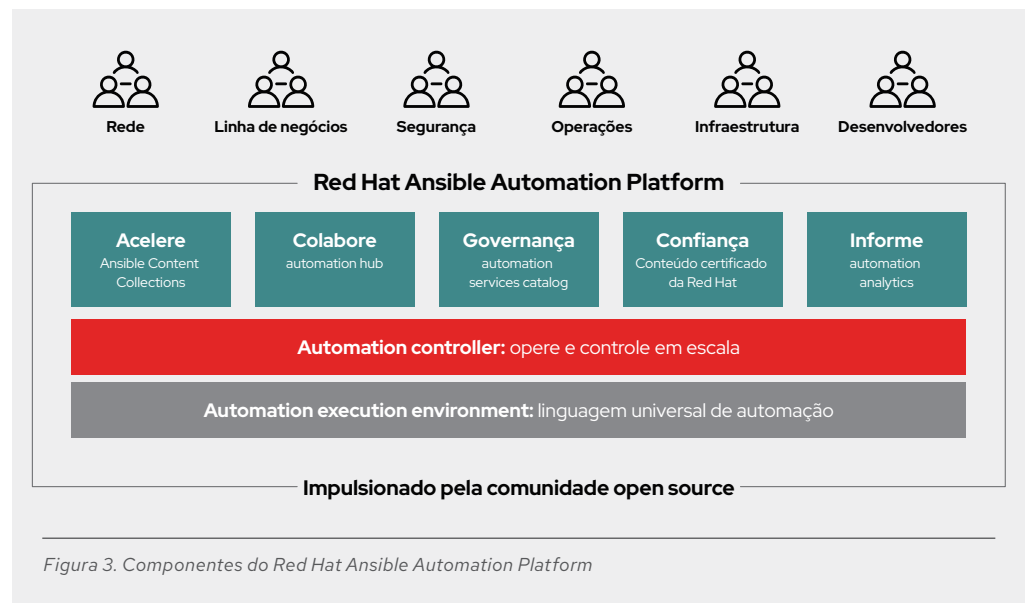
Rede

Linha de negócios

Segurança

Operações

Infraestrutura

Desenvolvedores

Red Hat Ansible Automation Platform

Acelere
Ansible Content Collections

Colabore
automation hub

Governança
automation services catalog

Confiança
Conteúdo certificado da Red Hat

Informe
automation analytics

Automation controller: opere e controle em escala

Automation execution environment: linguagem universal de automação

Impulsionado pela comunidade open source

Figura 3. Componentes do Red Hat Ansible Automation Platform